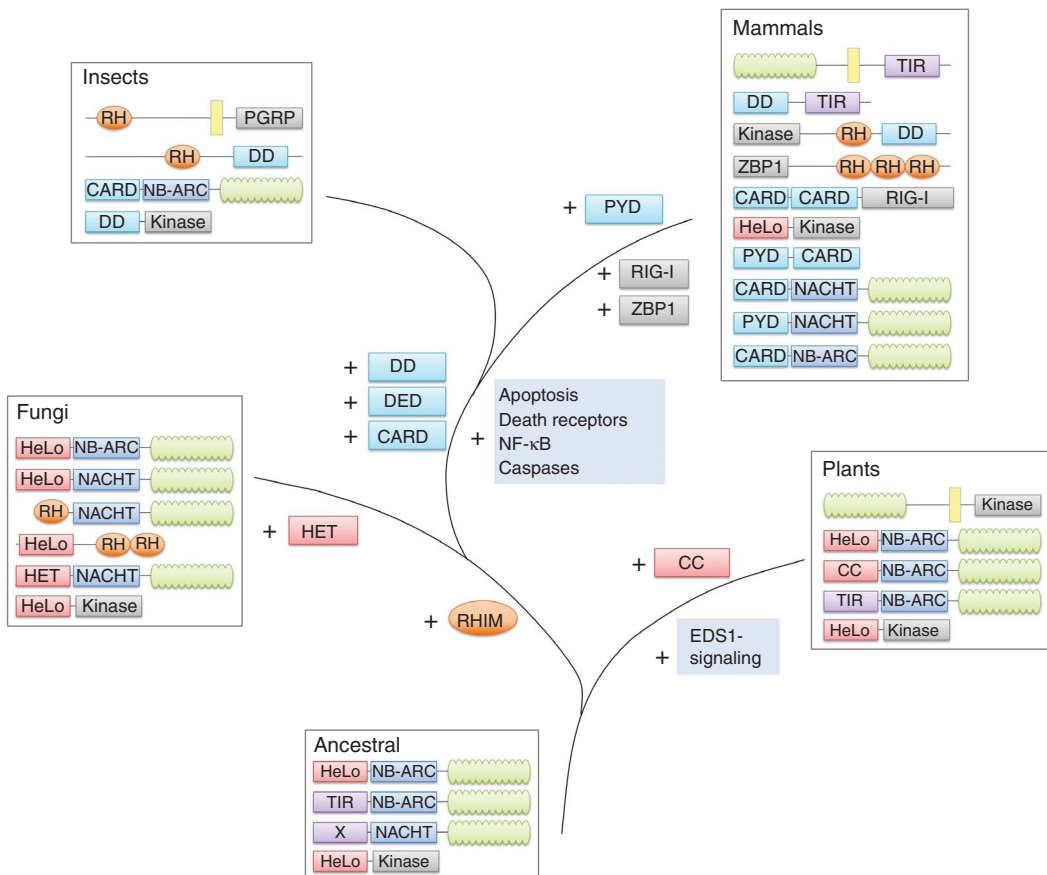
Insects
RH PGRP
RH DD
CARD NB-ARC
DD Kinase

Mammals
TIR
DD TIR
Kinase RH DD
ZBP1 RH RH RH
CARD CARD RIG-I
HeLo Kinase
PYD CARD
CARD NACHT
PYD NACHT
CARD NB-ARC

+ PYD
+ RIG-I
+ ZBP1

+ DD
+ DED
+ CARD

+ Apoptosis
Death receptors
NF-κB
Caspases

Fungi
HeLo NB-ARC
HeLo NACHT
RH NACHT
HeLo RH RH
HET NACHT
HeLo Kinase

+ HET

+ RHIM

+ CC

+ EDS1-signaling

Plants
Kinase
HeLo NB-ARC
CC NB-ARC
TIR NB-ARC
HeLo Kinase

Ancestral
HeLo NB-ARC
TIR NB-ARC
X NACHT
HeLo Kinase